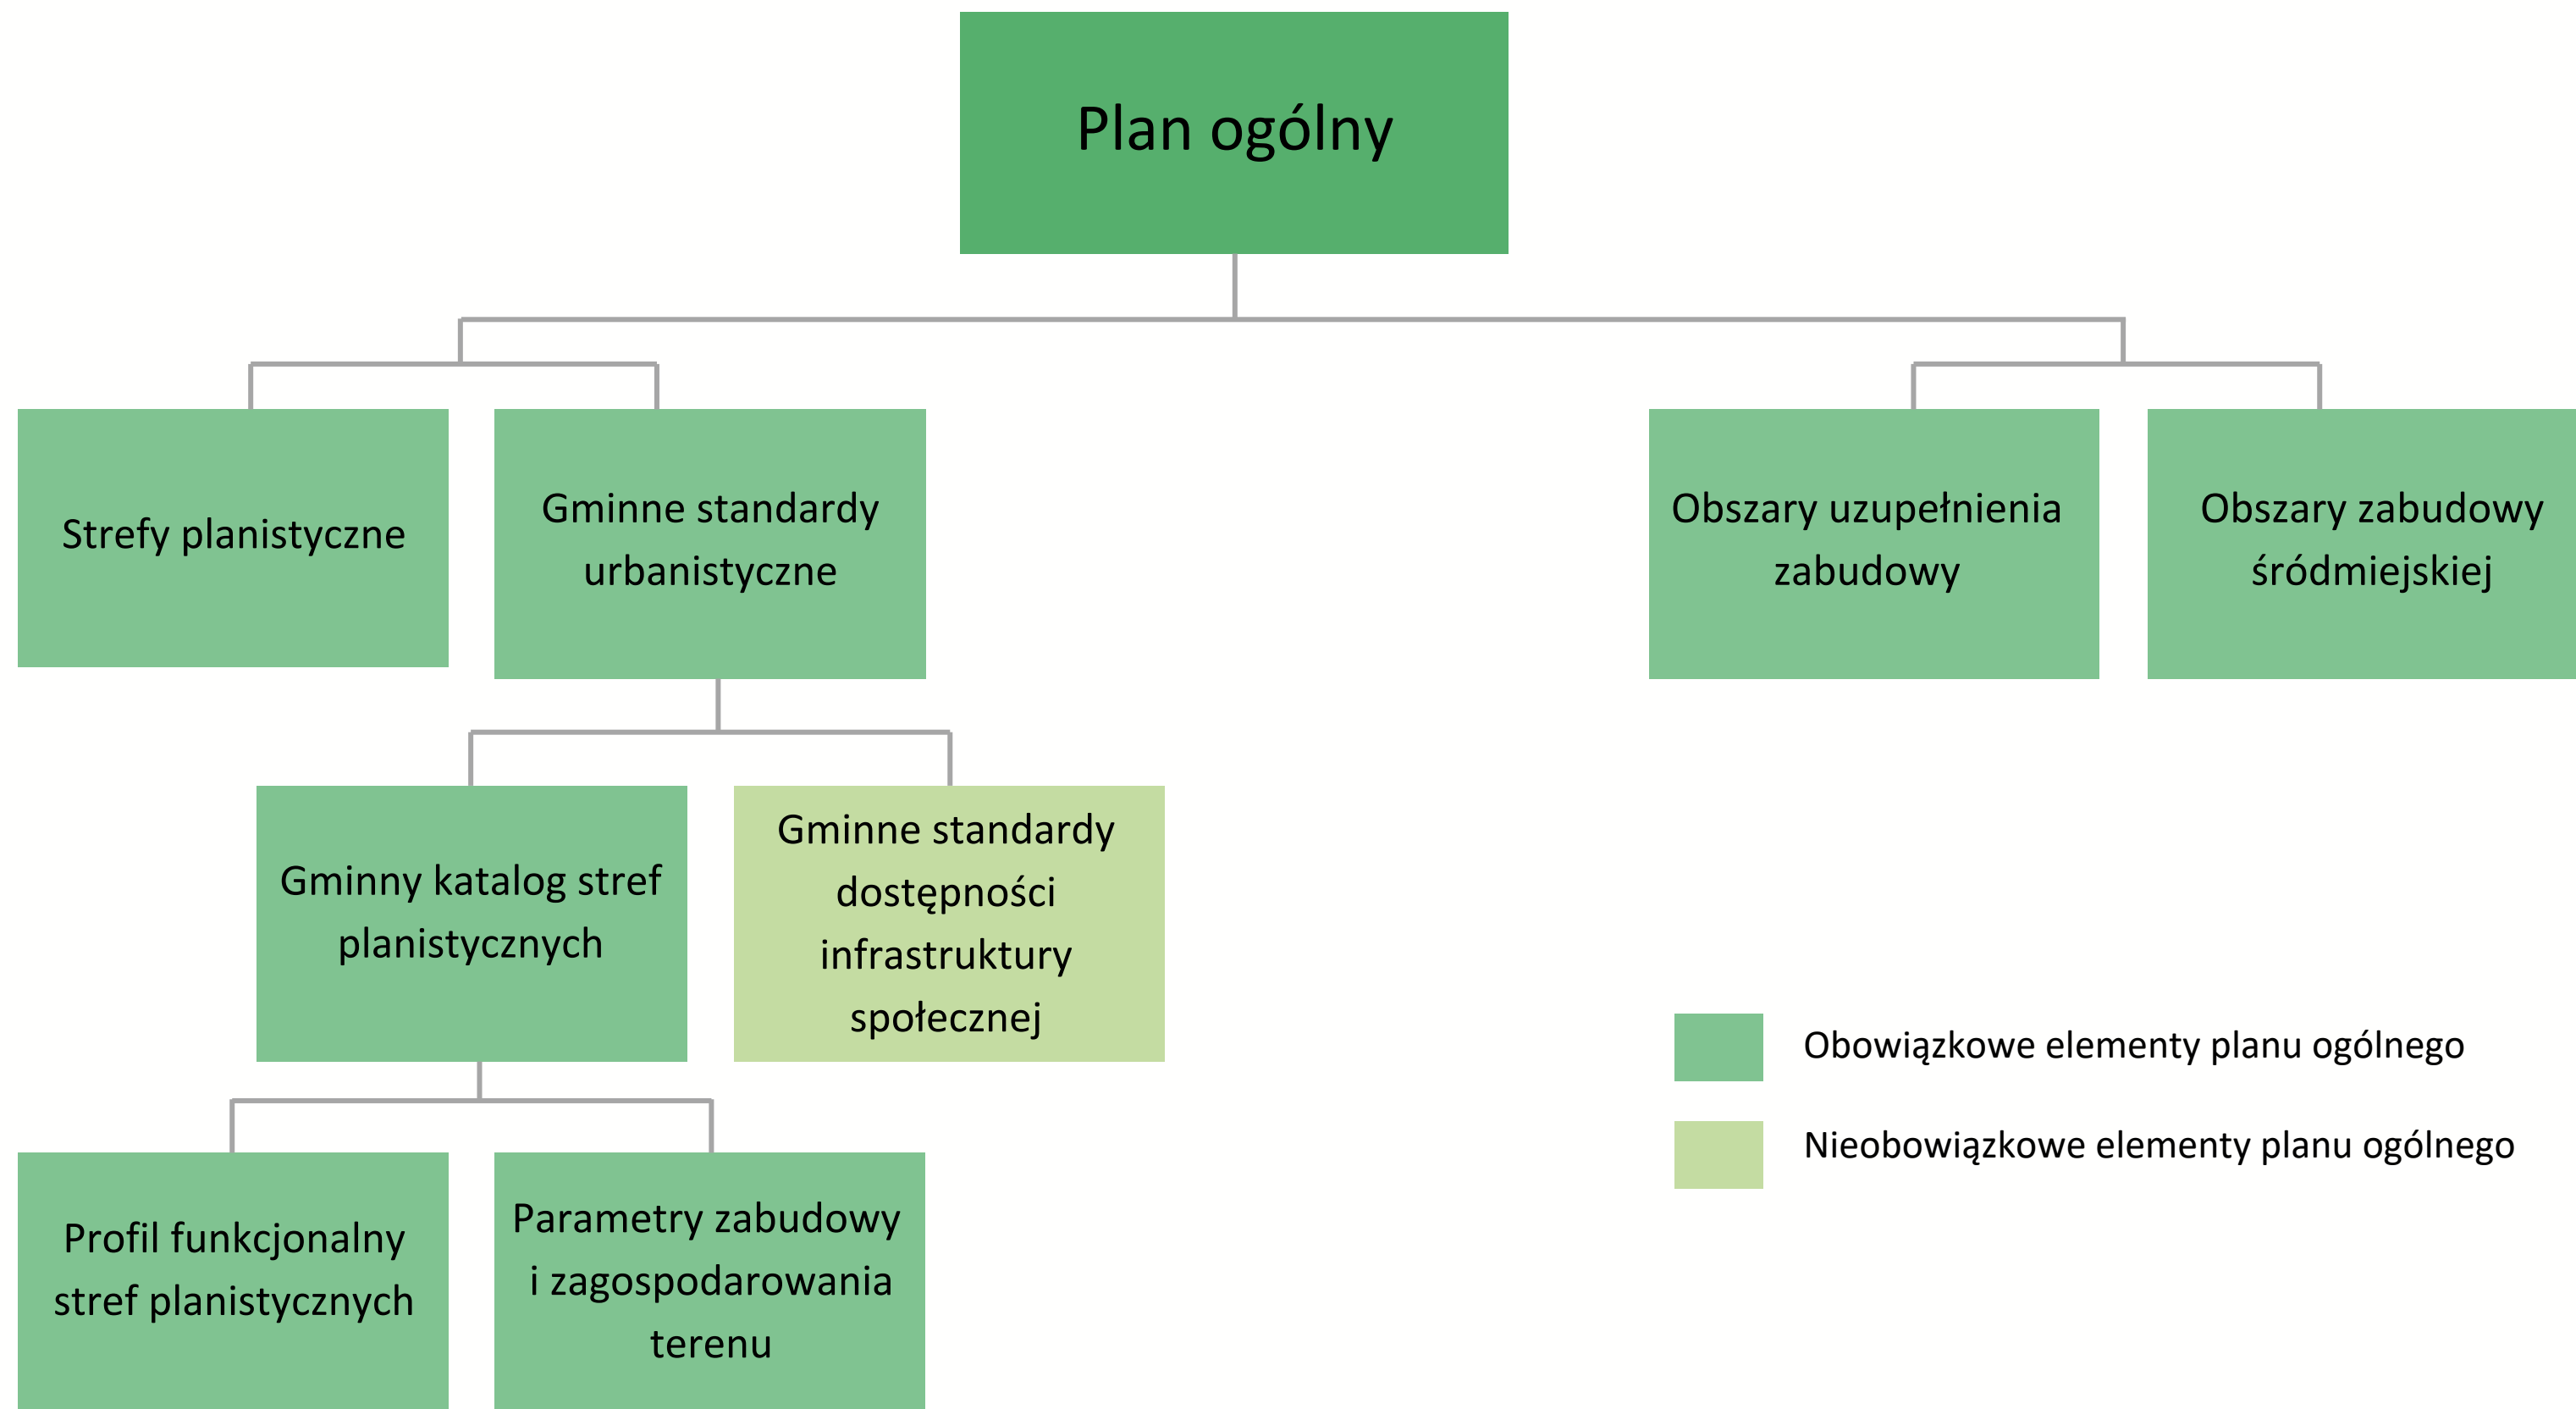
Plan ogólny

Strefy planistyczne

Gminne standardy urbanistyczne

Obszary uzupełnienia zabudowy

Obszary zabudowy śródmiejskiej

Gminny katalog stref planistycznych

Gminne standardy dostępności infrastruktury społecznej

Profil funkcjonalny stref planistycznych

Parametry zabudowy i zagospodarowania terenu

Obowiązkowe elementy planu ogólnego

Nieobowiązkowe elementy planu ogólnego